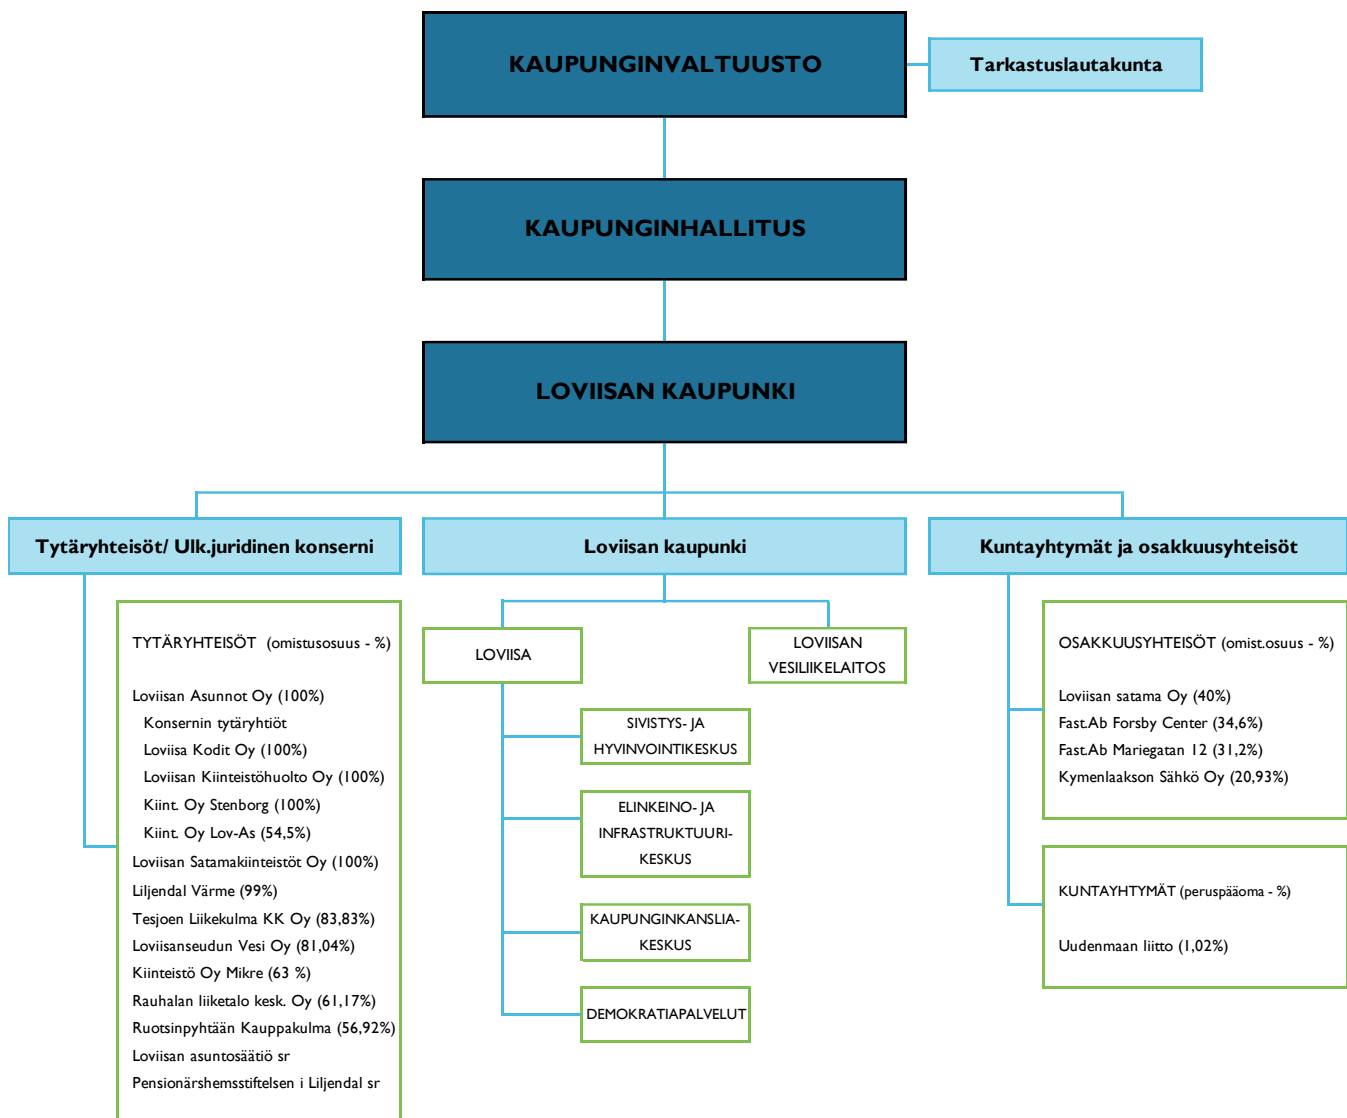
KAUPUNGINVALTUUSTO

Tarkastuslautakunta

KAUPUNGINHALLITUS

LOVIISAN KAUPUNKI

Tytäryhteisöt/ Ulk.juridinen konserni

Loviisan kaupunki

Kuntayhtymät ja osakkuusyhteisöt

TYTÄRYHTEISÖT (omistusosuus - %)

Loviisan Asunnot Oy (100%)
Konsernin tytäryhtiöt
Loviisa Kodit Oy (100%)
Loviisan Kiinteistöhuolto Oy (100%)
Kiint. Oy Stenborg (100%)
Kiint. Oy Lov-As (54,5%)
Loviisan Satamakiinteistöt Oy (100%)
Liljendal Värme (99%)
Tesjoen Liikekulma KK Oy (83,83%)
Loviisanseudun Vesi Oy (81,04%)
Kiinteistö Oy Mikre (63 %)
Rauhalan liiketalo kesk. Oy (61,17%)
Ruotsinpyhtään Kauppakulma (56,92%)
Loviisan asuntosäätiö sr
Pensionärshemsstiftelsen i Liljendal sr

LOVIISA

LOVIISAN VESILIIKELAITOS

SIVISTYS- JA HYVINVOINTIKESKUS

ELINKEINO- JA INFRASTRUKTUURI-KESKUS

KAUPUNGINKANSLIA-KESKUS

DEMOKRATIAPALVELUT

OSAKKUUSYHTEISÖT (omist.osuus - %)

Loviisan satama Oy (40%)
Fast.Ab Forsby Center (34,6%)
Fast.Ab Mariegatan 12 (31,2%)
Kymenlaakson Sähkö Oy (20,93%)

KUNTAYHTYMÄT (peruspääoma - %)

Uudenmaan liitto (1,02%)